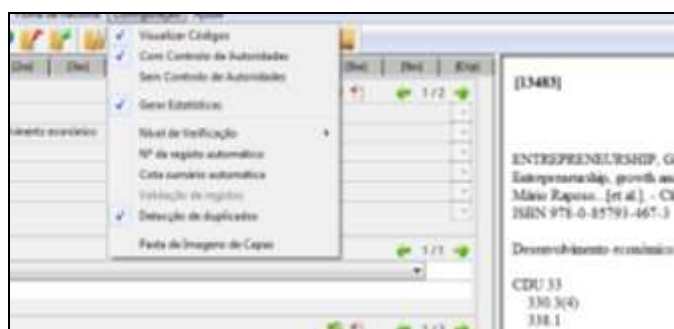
Visualizar Códigos
Com Controlo de Autoridades
Sem Controlo de Autoridades
Gerar Estatísticas
Nível de Verificação
Nº de registo automático
Cota sumário automática
Validação de registos
Detecção de duplicados
Pasta de Imagens de Capas

1/2
1/1

[13483]

ENTREPRENEURSHIP, G
Entrepreneurship, growth an
Mário Raposo...[et al.]. - C
ISBN 978-0-85793-467-3

Desenvolvimento económico

CDU 33
330.3(4)
338.1